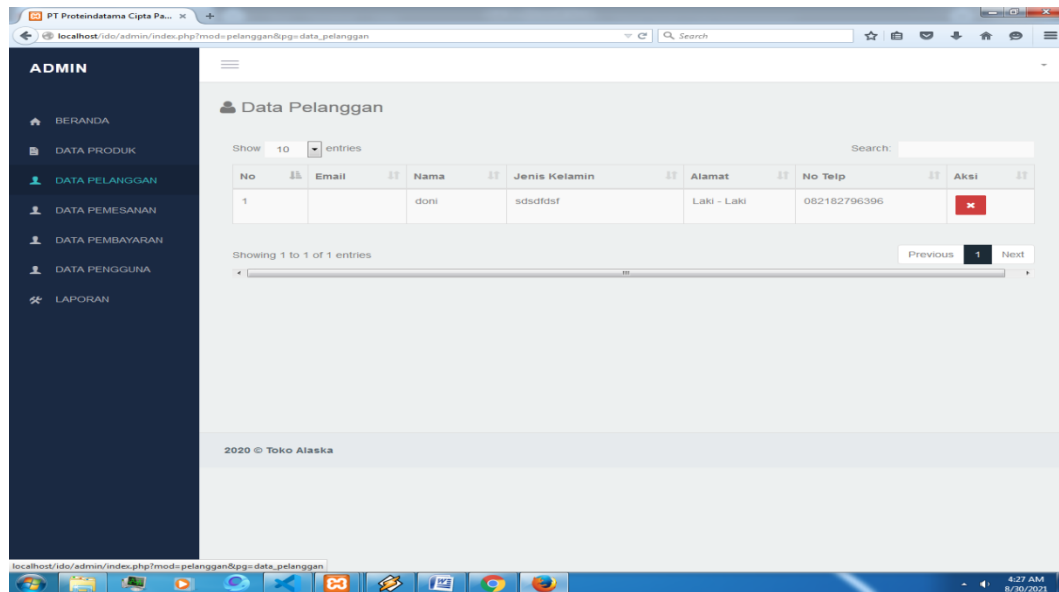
PT Proteindatama Cipta Pa... ×

localhost/ido/admin/index.php?mod=pelanggan&pg=data_pelanggan

Search

ADMIN

BERANDA

DATA PRODUK

DATA PELANGGAN

DATA PEMESANAN

DATA PEMBAYARAN

DATA PENGGUNA

LAPORAN

Data Pelanggan

Show 10 entries

Search:

| No | Email | Nama | Jenis Kelamin | Alamat | No Telp | Aksi |
|---|---|---|---|---|---|---|
| 1 | | doni | sdsdfdsf | Laki - Laki | 082182796396 | × |

Showing 1 to 1 of 1 entries

Previous 1 Next

2020 © Toko Alaska

localhost/ido/admin/index.php?mod=pelanggan&pg=data_pelanggan

4:27 AM
8/30/2021